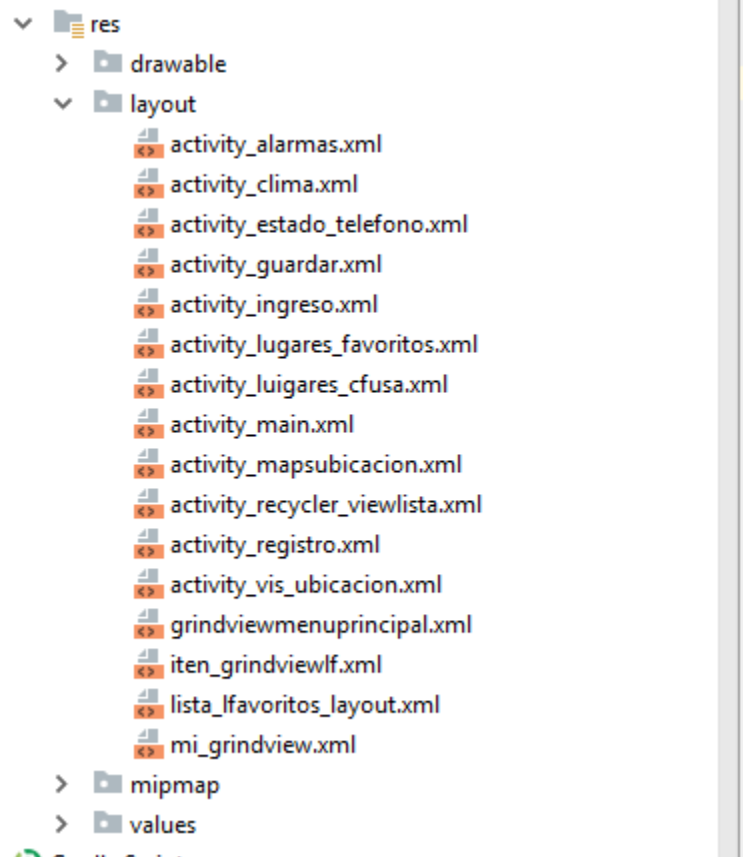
res
drawable
layout
activity_alarmas.xml
activity_clima.xml
activity_estado_telefono.xml
activity_guardar.xml
activity_ingreso.xml
activity_lugares_favoritos.xml
activity_luigares_cfusa.xml
activity_main.xml
activity_mapsubicacion.xml
activity_recycler_viewlista.xml
activity_registro.xml
activity_vis_ubicacion.xml
grindviewmenuprincipal.xml
iten_grindviewlf.xml
lista_lfavoritos_layout.xml
mi_grindview.xml
mipmap
values
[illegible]